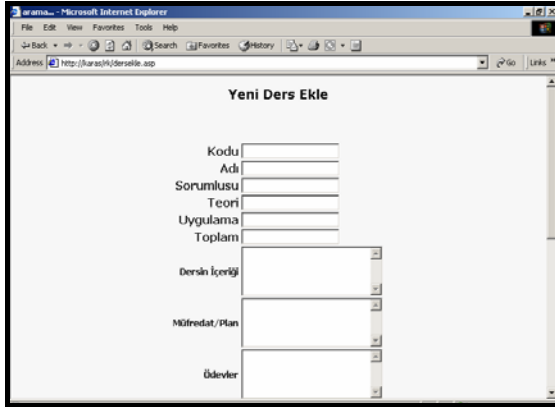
arama... - Microsoft Internet Explorer

File Edit View Favorites Tools Help

Back Search Favorites History

Address http://karas/irk/dersekle.asp Go Links

Yeni Ders Ekle

Kodu
Adı
Sorumlusu
Teori
Uygulama
Toplam

Dersin İçeriği

Müfredat/Plan

Ödevler